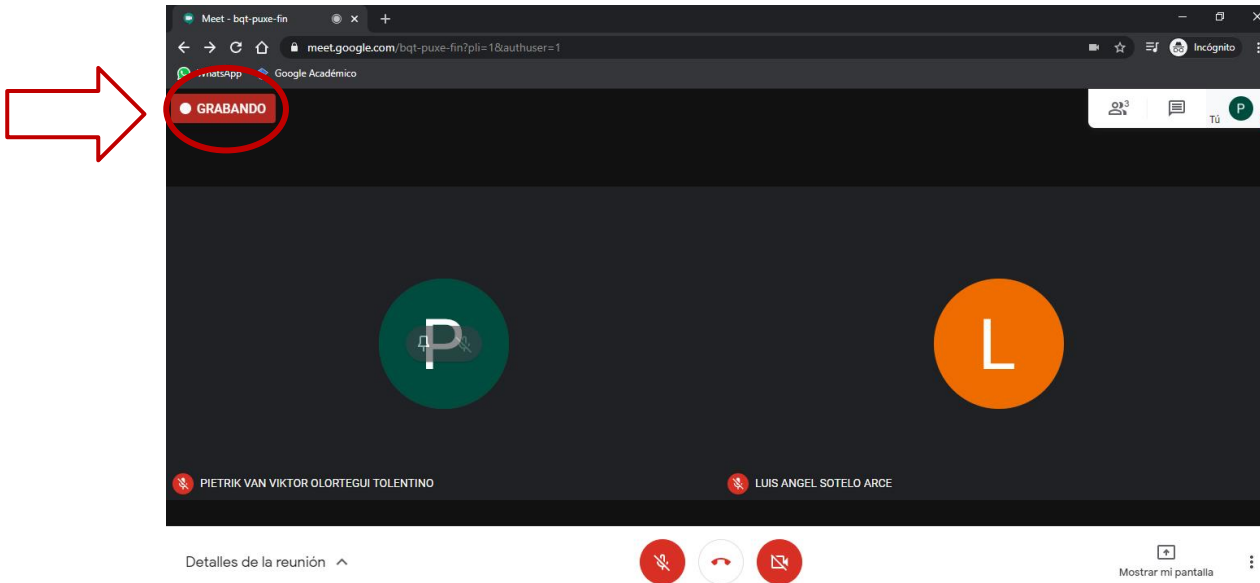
Meet - bqt-puxe-fin

meet.google.com/bqt-puxe-fin?pli=1&authuser=1

Incógnito

WhatsApp Google Académico

GRABANDO

3

Tú P

P

L

PIETRIK VAN VIKTOR OLORTEGUI TOLENTINO

LUIS ANGEL SOTELO ARCE

Detalles de la reunión

Mostrar mi pantalla